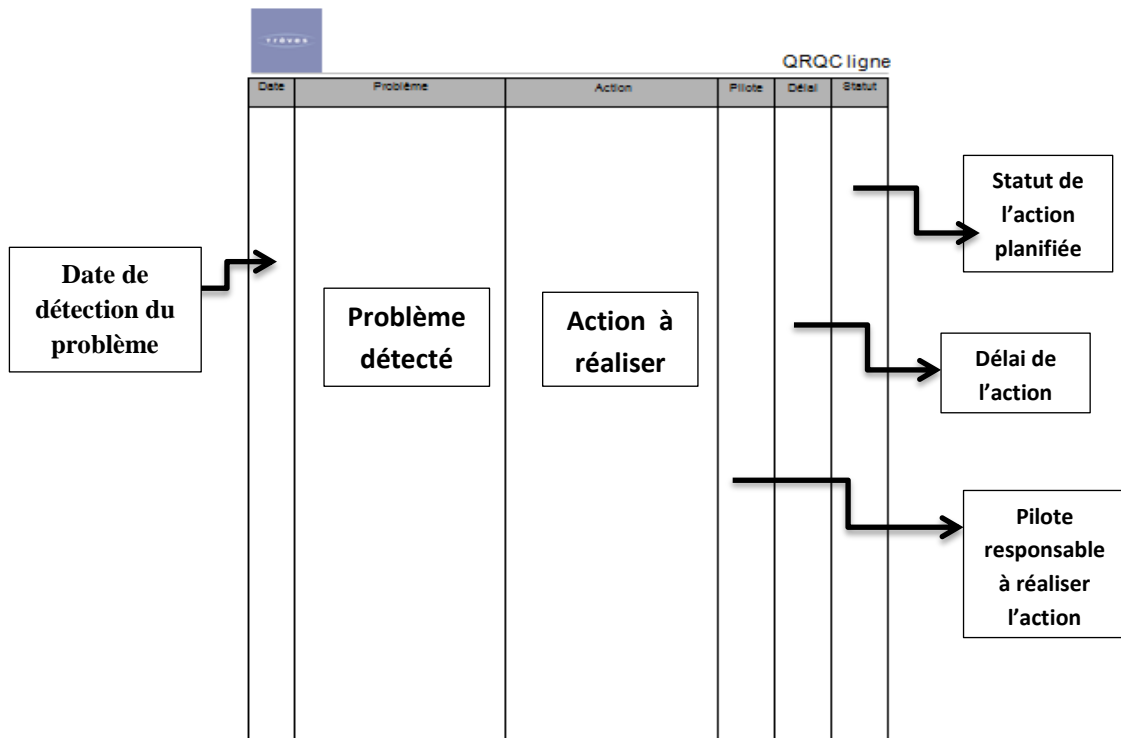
trèves

QRQC ligne

| Date | Problème | Action | Pilote | Délai | Statut |
|---|---|---|---|---|---|

Date de détection du problème

Problème détecté

Action à réaliser

Statut de l'action planifiée

Délai de l'action

Pilote responsable à réaliser l'action